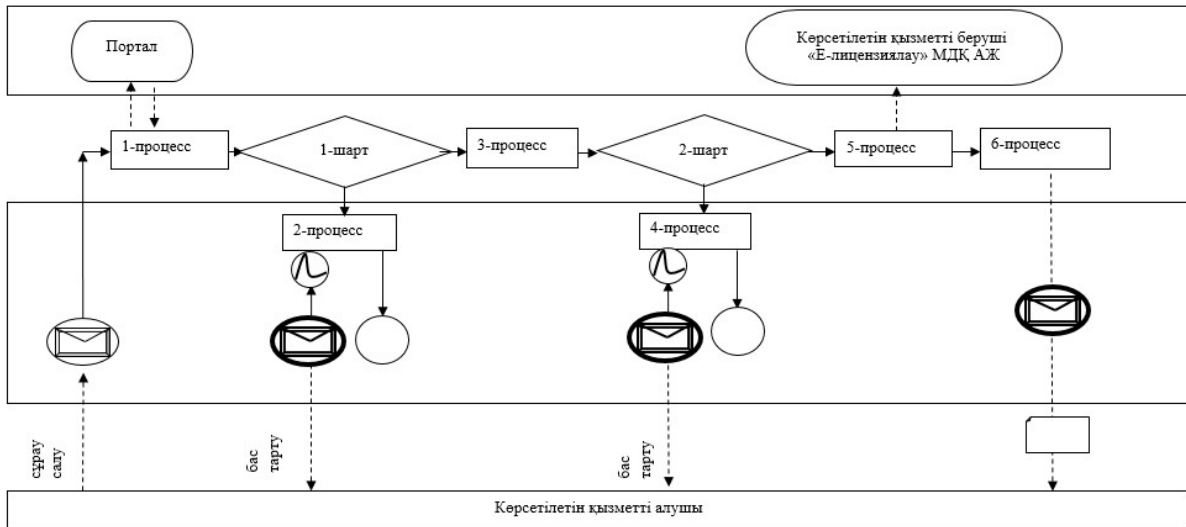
Портал

Көрсетілетін қызметті беруші «Е-лицензиялау» МДҚ АЖ

1-процесс

1-шарт

3-процесс

2-шарт

5-процесс

6-процесс

2-процесс

4-процесс

сұрау салу

бас тарту

бас тарту

Көрсетілетін қызметті алушы